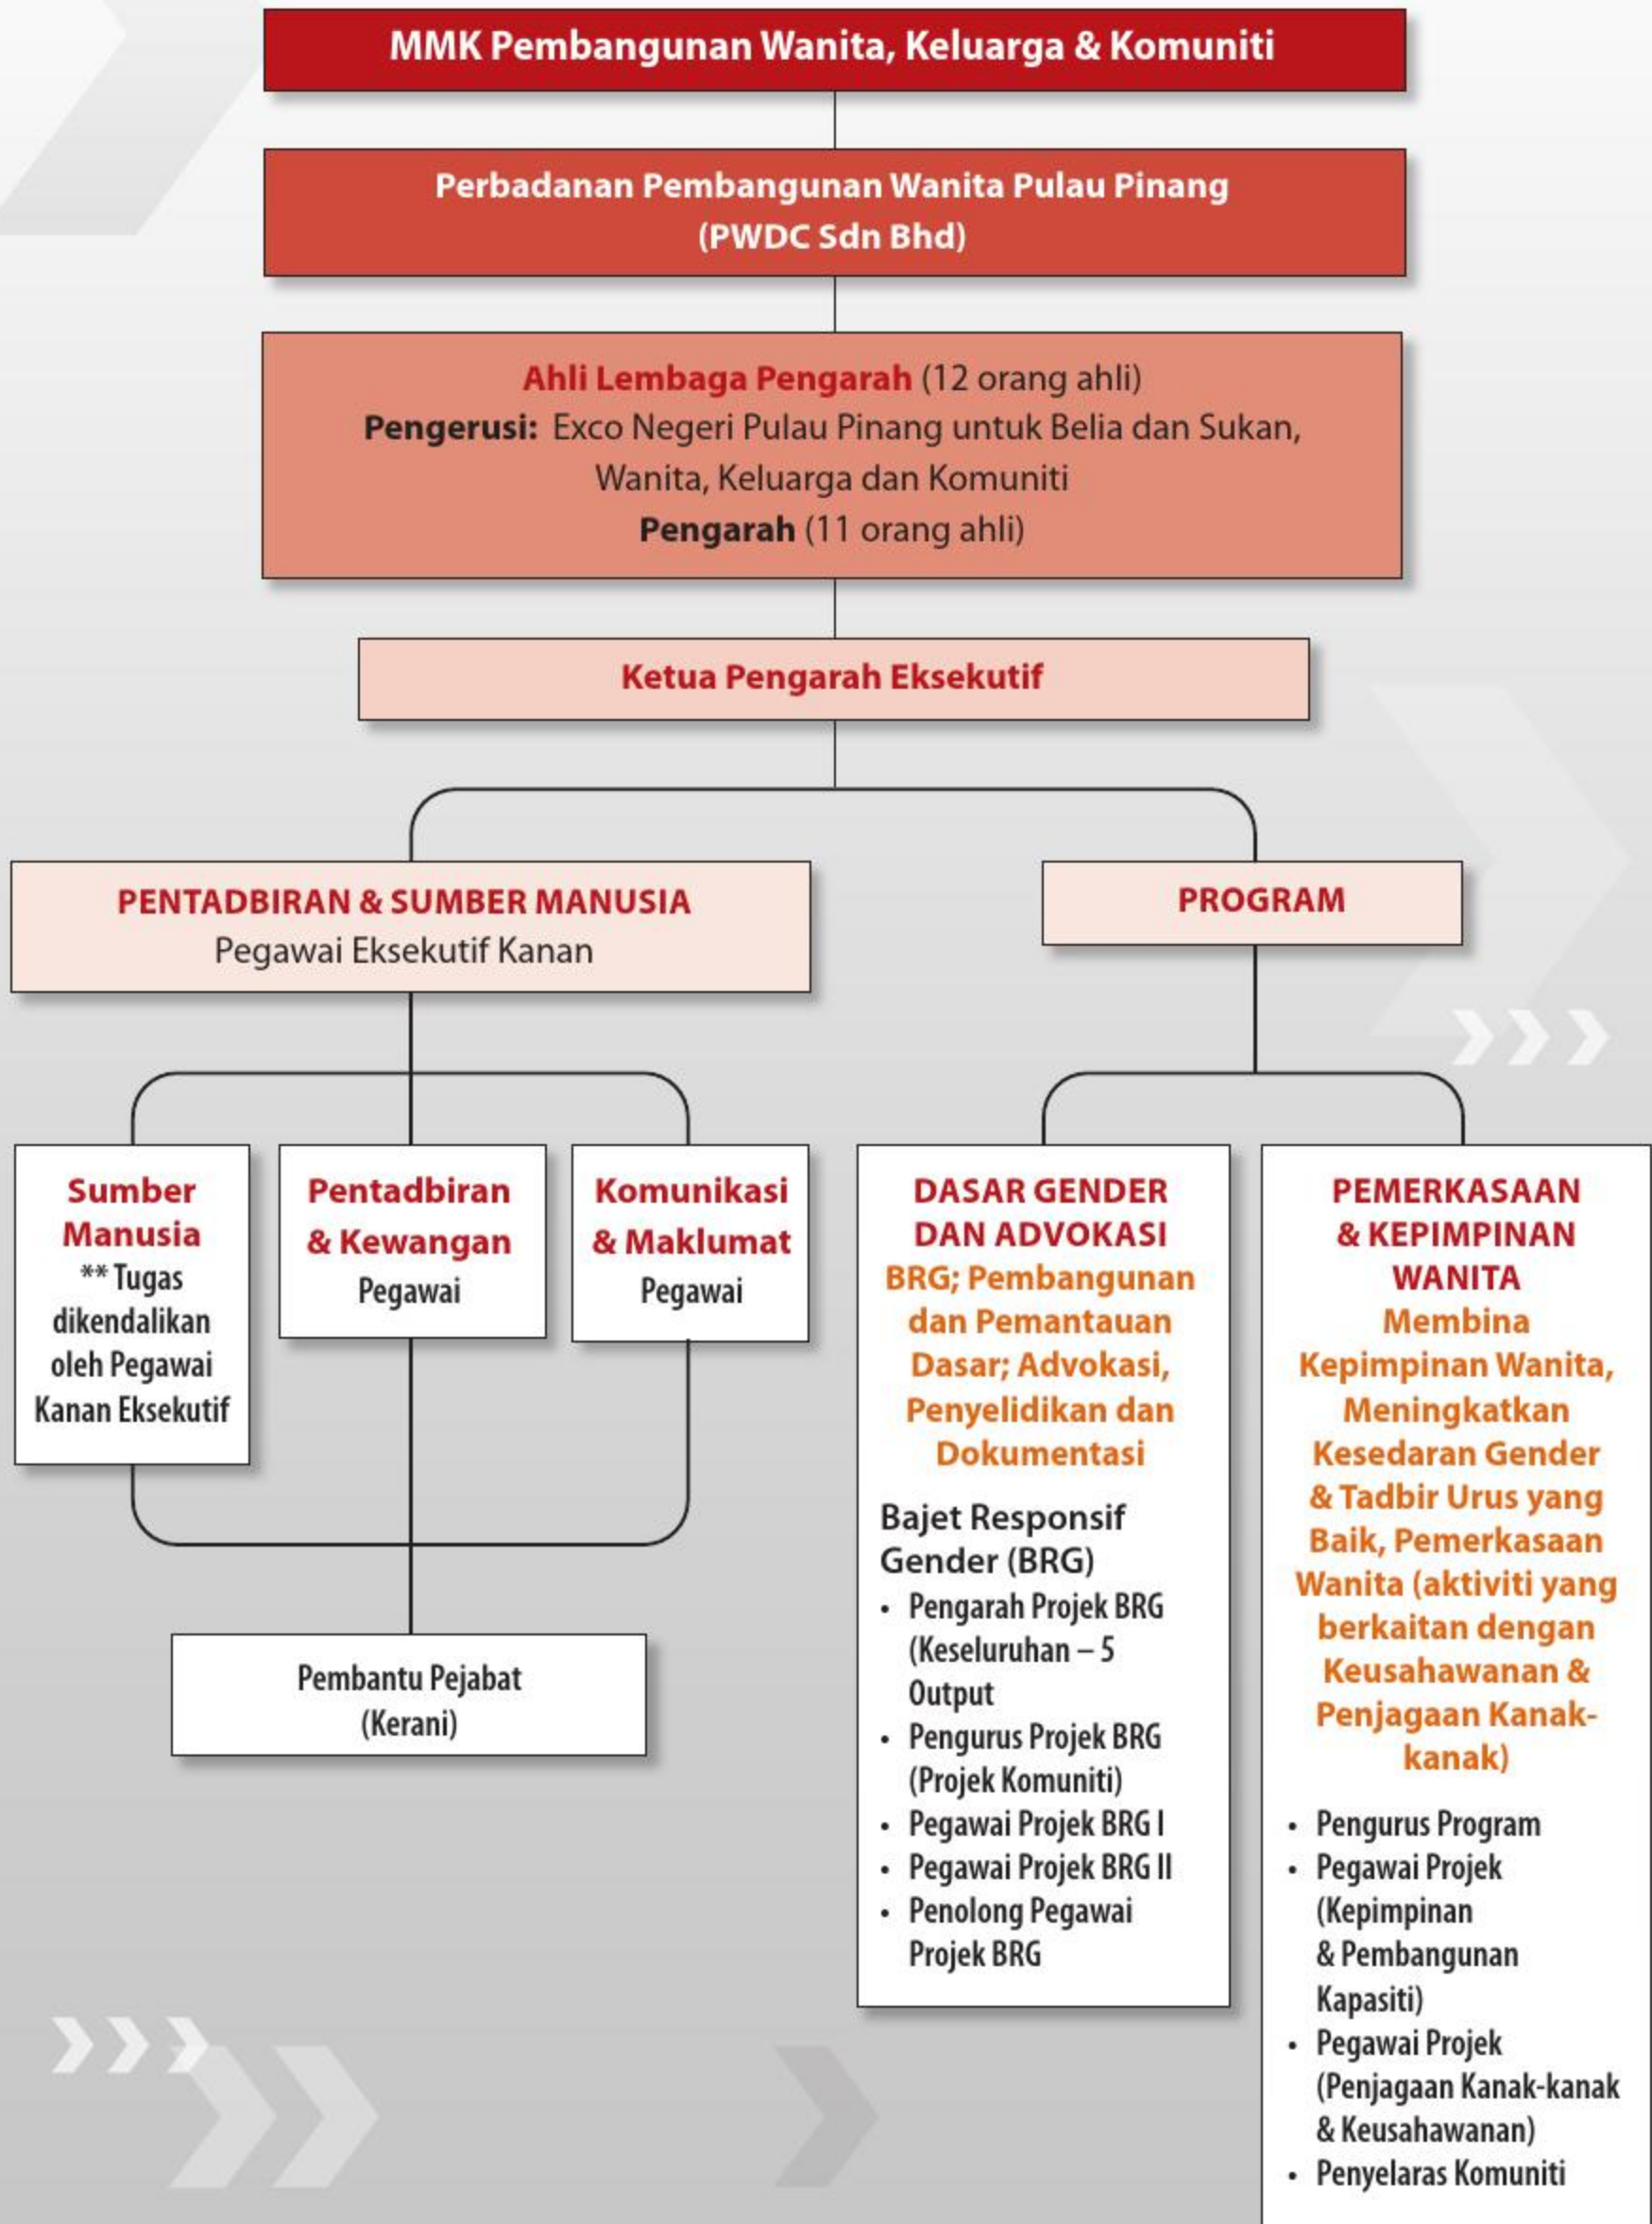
MMK Pembangunan Wanita, Keluarga & Komuniti

Perbadanan Pembangunan Wanita Pulau Pinang (PWDC Sdn Bhd)

Ahli Lembaga Pengarah (12 orang ahli)
Pengerusi: Exco Negeri Pulau Pinang untuk Belia dan Sukan, Wanita, Keluarga dan Komuniti
Pengarah (11 orang ahli)

Ketua Pengarah Eksekutif

PENTADBIRAN & SUMBER MANUSIA
Pegawai Eksekutif Kanan

PROGRAM

Sumber Manusia
** Tugas dikendalikan oleh Pegawai Kanan Eksekutif

Pentadbiran & Kewangan
Pegawai

Komunikasi & Maklumat
Pegawai

Pembantu Pejabat (Kerani)

DASAR GENDER DAN ADVOKASI
BRG; Pembangunan dan Pemantauan Dasar; Advokasi, Penyelidikan dan Dokumentasi

Bajet Responsif Gender (BRG)
• Pengarah Projek BRG (Keseluruhan – 5 Output
• Pengurus Projek BRG (Projek Komuniti)
• Pegawai Projek BRG I
• Pegawai Projek BRG II
• Penolong Pegawai Projek BRG

PEMERKASAAN & KEPIMPINAN WANITA
Membina Kepimpinan Wanita, Meningkatkan Kesedaran Gender & Tadbir Urus yang Baik, Pemerkasaan Wanita (aktiviti yang berkaitan dengan Keusahawanan & Penjagaan Kanak-kanak)

• Pengurus Program
• Pegawai Projek (Kepimpinan & Pembangunan Kapasiti)
• Pegawai Projek (Penjagaan Kanak-kanak & Keusahawanan)
• Penyelaras Komuniti